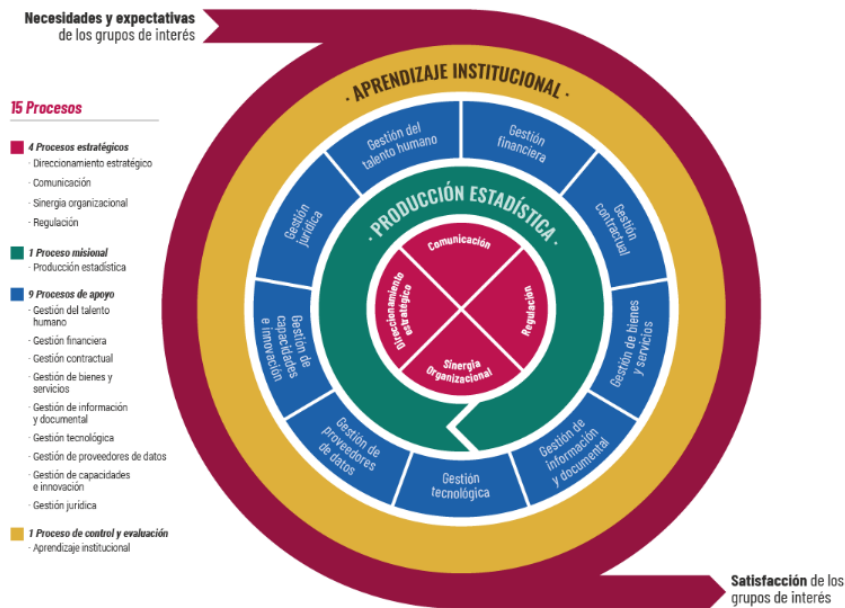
Necesidades y expectativas de los grupos de interés

15 Procesos

4 Procesos estratégicos
· Direccionamiento estratégico
· Comunicación
· Sinergia organizacional
· Regulación

1 Proceso misional
· Producción estadística

9 Procesos de apoyo
· Gestión del talento humano
· Gestión financiera
· Gestión contractual
· Gestión de bienes y servicios
· Gestión de información y documental
· Gestión tecnológica
· Gestión de proveedores de datos
· Gestión de capacidades e innovación
· Gestión jurídica

1 Proceso de control y evaluación
· Aprendizaje institucional

· APRENDIZAJE INSTITUCIONAL ·

Gestión del talento humano
Gestión financiera
Gestión contractual
Gestión de bienes y servicios
Gestión de información y documental
Gestión tecnológica
Gestión de proveedores de datos
Gestión de capacidades e innovación
Gestión jurídica

· PRODUCCIÓN ESTADÍSTICA ·

Comunicación
Regulación
Sinergia Organizacional
Direccionamiento estratégico

Satisfacción de los grupos de interés